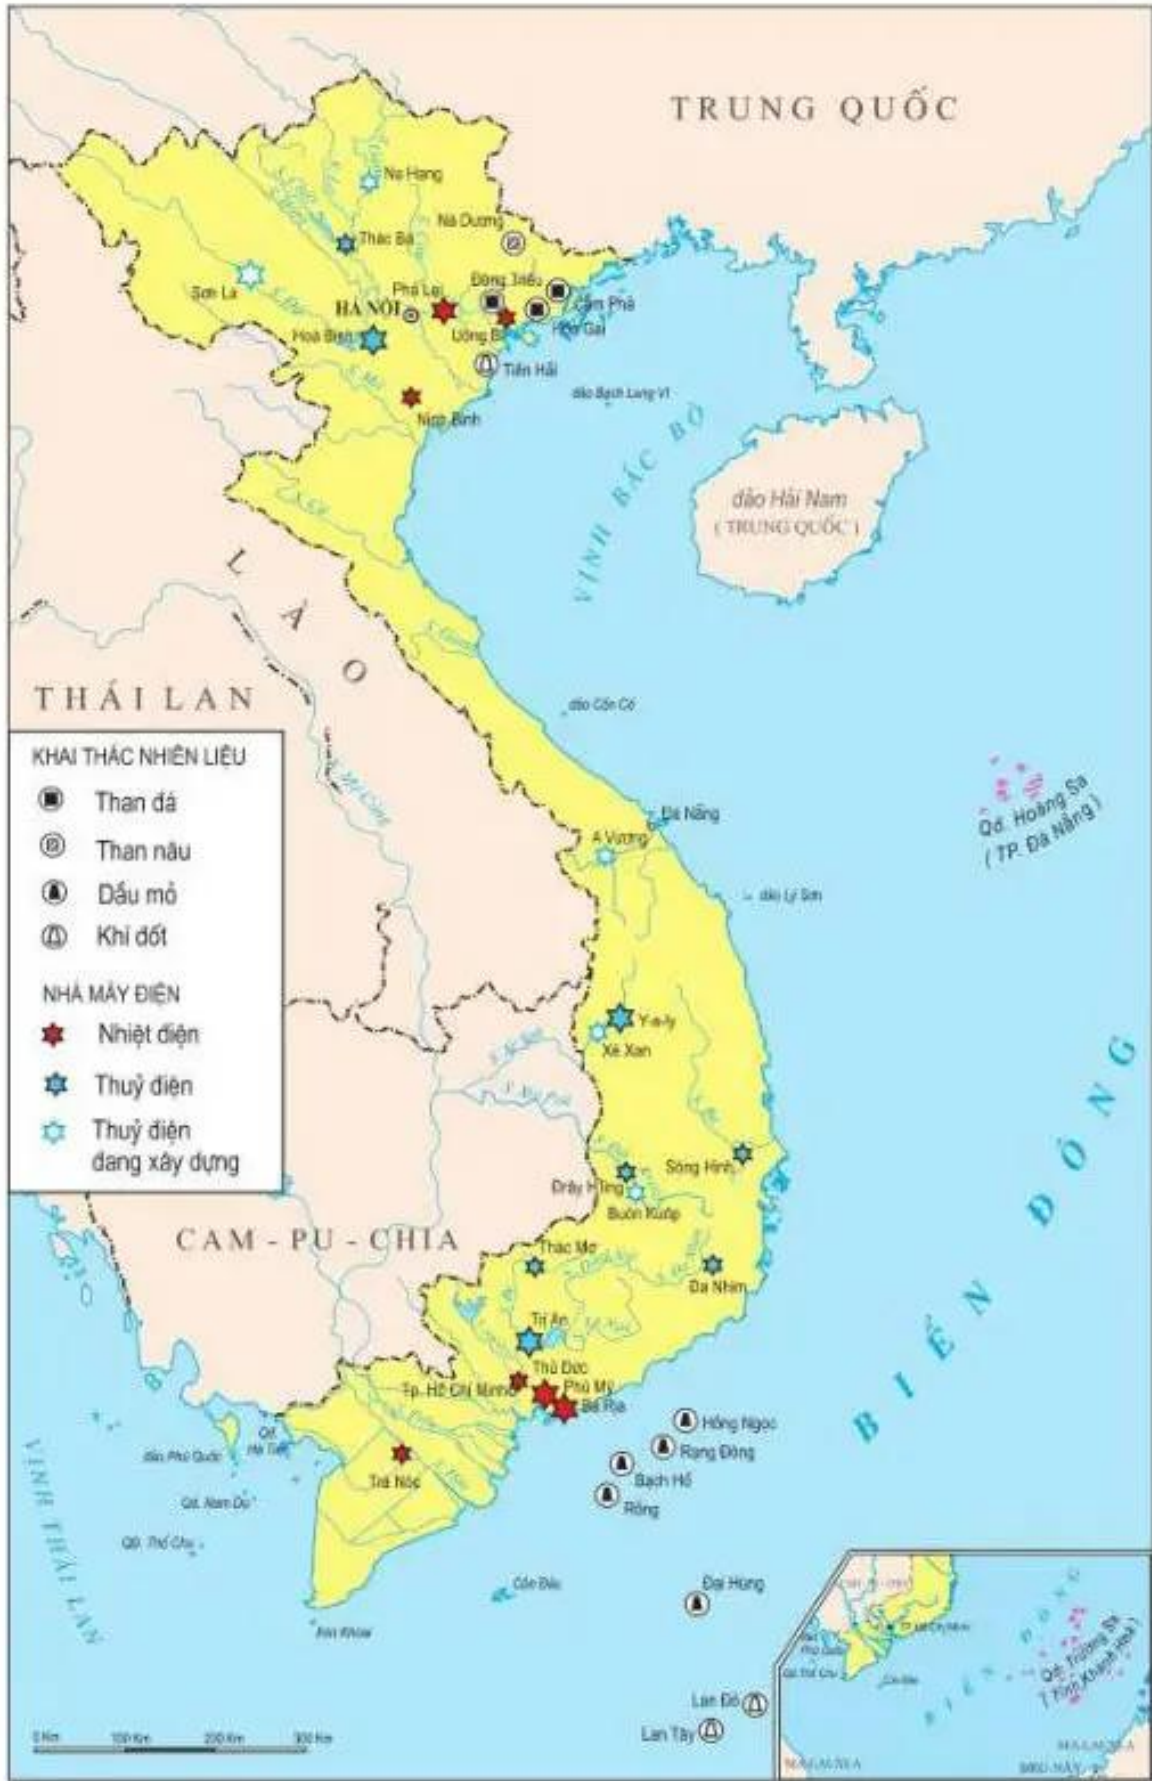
TRUNG QUỐC

Na Hang
Thác Bà
Na Dương
Sơn La
Phả Lại
Đông Triều
Cẩm Phả
HÀ NỘI
Hoà Bình
Uông Bí
Hòn Gai
Tiền Hải
đảo Bạch Long Vĩ
Ninh Bình

VỊNH BẮC BỘ

đảo Hải Nam
( TRUNG QUỐC )

L À O

THÁI LAN

đảo Cồn Cỏ

KHAI THÁC NHIÊN LIỆU
Than đá
Than nâu
Dầu mỏ
Khí đốt

NHÀ MÁY ĐIỆN
Nhiệt điện
Thuỷ điện
Thuỷ điện đang xây dựng

Đà Nẵng
A Vương
Qđ. Hoàng Sa ( TP. Đà Nẵng )
đảo Lý Sơn
Y-a-ly
Xê Xan
Sông Hinh
Đrây H'linh
Buôn Kuốp

CAM - PU - CHIA

Thác Mơ
Đa Nhim
Trị An
Thủ Đức
Tp. Hồ Chí Minh
Phú Mỹ
Bà Rịa
Hồng Ngọc
Rạng Đông
Bạch Hổ
Rồng
Trà Nóc
đảo Phú Quốc
Qđ. Nam Du
Qđ. Thổ Chu
Côn Đảo
Đại Hùng
Lan Đỏ
Lan Tây

BIỂN ĐÔNG

VỊNH THÁI LAN

Qđ. Trường Sa ( Tỉnh Khánh Hoà )

0 km 100 km 200 km 300 km